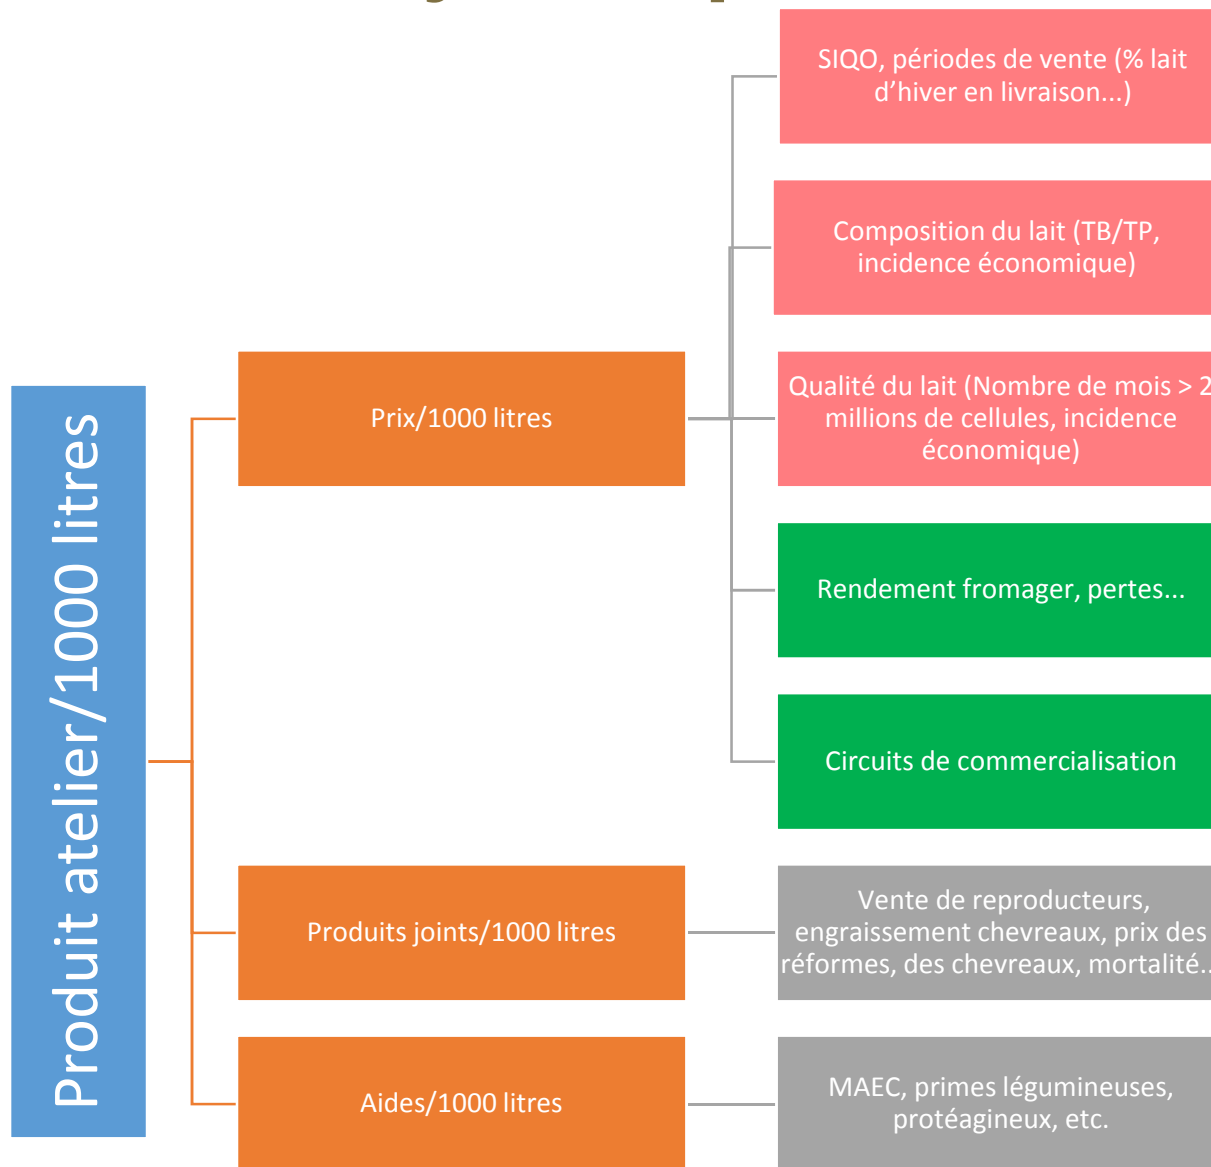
Produit atelier/1000 litres

Prix/1000 litres

SIQO, périodes de vente (% lait d'hiver en livraison...)

Composition du lait (TB/TP, incidence économique)

Qualité du lait (Nombre de mois > 2 millions de cellules, incidence économique)

Rendement fromager, pertes...

Circuits de commercialisation

Produits joints/1000 litres

Vente de reproducteurs, engraissement chevreaux, prix des réformes, des chevreaux, mortalité...

Aides/1000 litres

MAEC, primes légumineuses, protéagineux, etc.